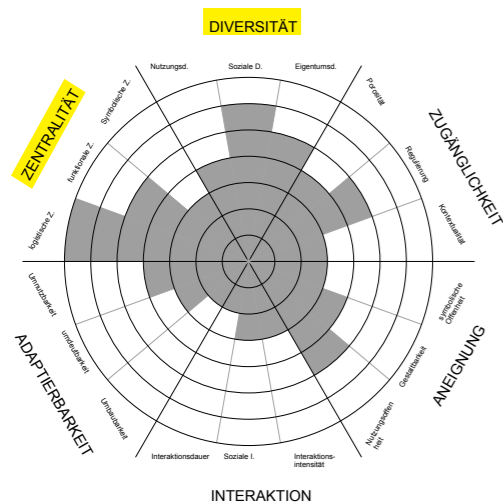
DIVERSITÄT

Nutzungsd.

Soziale D.

Eigentumsd.

ZENTRALITÄT

Symbolische Z.

funktionale Z.

logistische Z.

ZUGÄNGLICHKEIT

Porösität

Regulierung

Kontextualität

Umnutzbarkeit

umdeutbarkeit

Umbaubarkeit

ADAPTIERBARKEIT

symbolische Offenheit

Gestaltbarkeit

Nutzungsoffenheit

ANEIGNUNG

Interaktionsdauer

Soziale I.

Interaktions-intensität

INTERAKTION